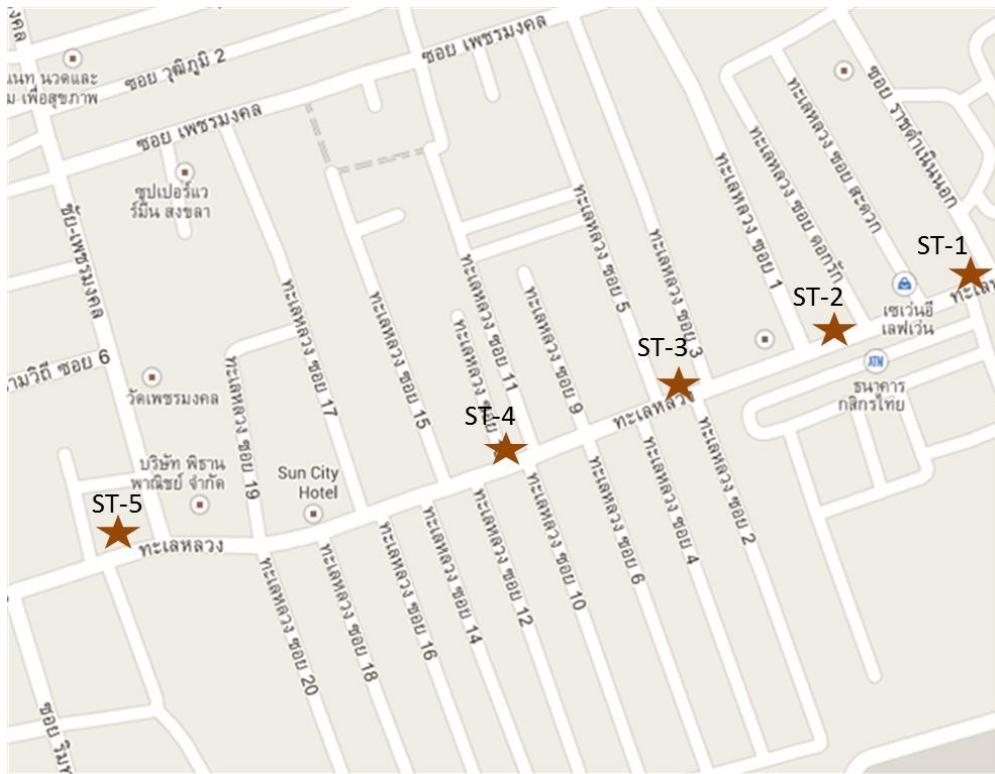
ซอย เพชรมงคล
ซอย วุฒิภูมิ 2
นนท นวดและ
ม เพื่อสุขภาพ
ซอย เพชรมงคล
ซอย ราชดำเนินนอก
ซุปเปอร์แว
ร์มีน สงขลา
ซับ-เพชรมงคล
ทะเลหลวง ซอย สะดวก
ทะเลหลวง ซอย ดอกรัก
ทะเลหลวง ซอย 1
ทะเลหลวง ซอย 3
ทะเลหลวง ซอย 5
ST-1
ทะเลห
ST-2
เซเว่นอี
เลฟเว่น
ATM
ธนาคาร
กสิกรไทย
ST-3
ทะเลหลวง ซอย 9
ทะเลหลวง ซอย 11
ทะเลหลวง ซอย 13
ทะเลหลวง ซอย 15
ทะเลหลวง ซอย 17
ทะเลหลวง ซอย 19
ามวิถี ซอย 6
วัดเพชรมงคล
ST-4
ทะเลหลวง
บริษัท พิธาน
พาณิชย์ จำกัด
Sun City
Hotel
ST-5
ทะเลหลวง
ทะเลหลวง ซอย 2
ทะเลหลวง ซอย 4
ทะเลหลวง ซอย 6
ทะเลหลวง ซอย 10
ทะเลหลวง ซอย 12
ทะเลหลวง ซอย 14
ทะเลหลวง ซอย 16
ทะเลหลวง ซอย 18
ทะเลหลวง ซอย 20
ซอย วิม